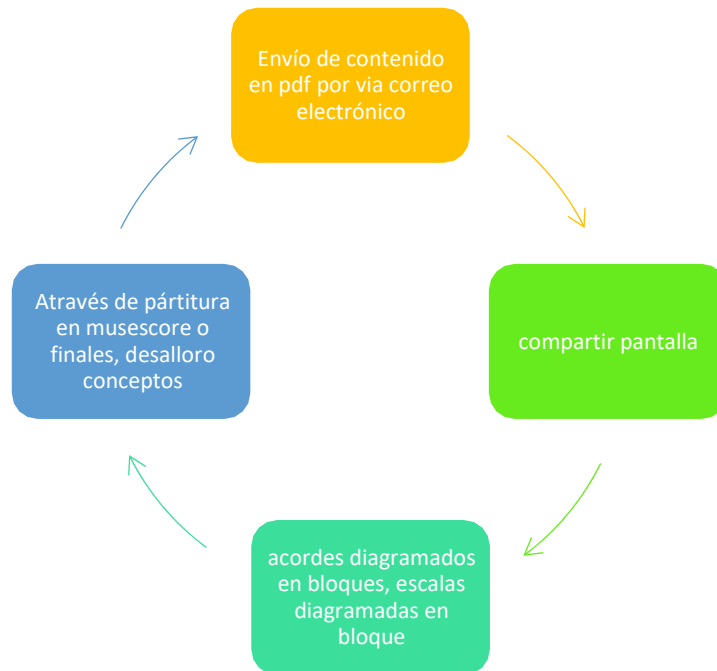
Envío de contenido en pdf por via correo electrónico

compartir pantalla

acordes diagramados en bloques, escalas diagramadas en bloque

Através de pártitura en musescore o finales, desalloro conceptos